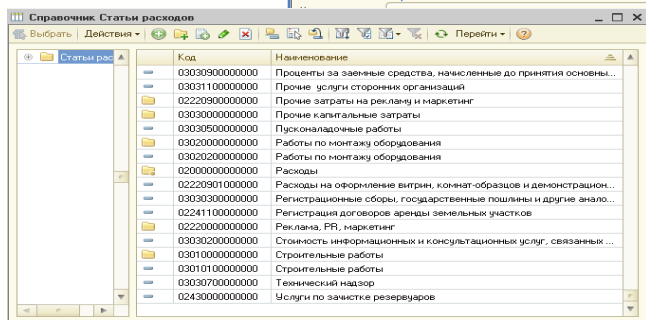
Справочник Статьи расходов

Выбрать | Действия ▾ | Перейти ▾ |

Статьи рас

| Код | Наименование |
|---|---|
| 03030900000000 | Проценты за заемные средства, начисленные до принятия основны... |
| 03031100000000 | Прочие услуги сторонних организаций |
| 02220900000000 | Прочие затраты на рекламу и маркетинг |
| 03030000000000 | Прочие капитальные затраты |
| 03030500000000 | Пусконаладочные работы |
| 03020000000000 | Работы по монтажу оборудования |
| 03020200000000 | Работы по монтажу оборудования |
| 02000000000000 | Расходы |
| 02220901000000 | Расходы на оформление витрин, комнат-образцов и демонстрацион... |
| 03030300000000 | Регистрационные сборы, государственные пошлины и другие анало... |
| 02241100000000 | Регистрация договоров аренды земельных участков |
| 02220000000000 | Реклама, PR, маркетинг |
| 03030200000000 | Стоимость информационных и консультационных услуг, связанных ... |
| 03010000000000 | Строительные работы |
| 03010100000000 | Строительные работы |
| 03030700000000 | Технический надзор |
| 02430000000000 | Услуги по зачистке резервуаров |